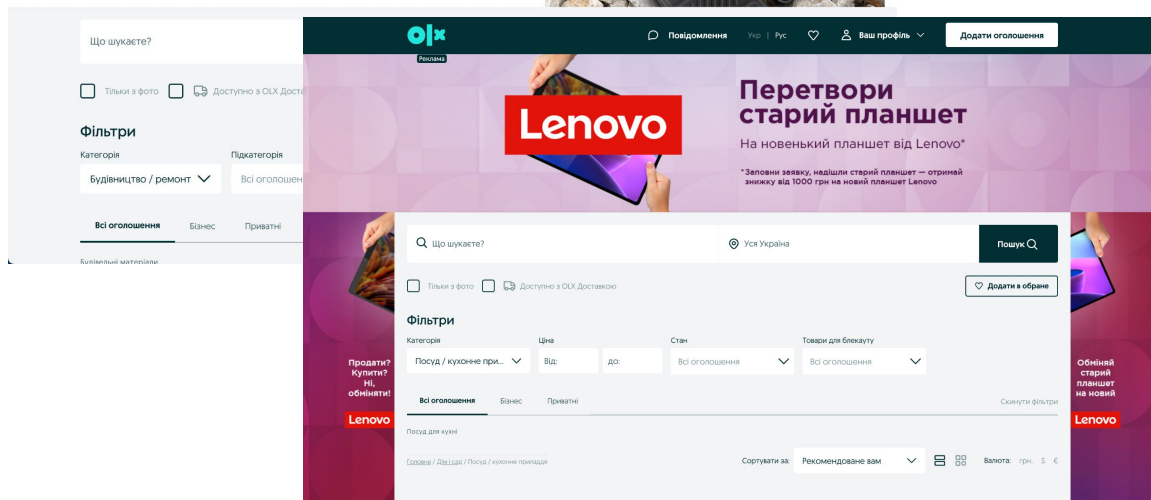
Що шукаєте?

Тільки з фото Доступно з OLX Достав

Фільтри

Категорія
Будівництво / ремонт
Підкатегорія
Всі оголошен

Всі оголошення Бізнес Приватні

Будівельні матеріали

olx
Реклама
Повідомлення Укр | Рус Ваш профіль Додати оголошення

Lenovo
Перетвори старий планшет
На новенький планшет від Lenovo*
*Заповни заявку, надішли старий планшет — отримай знижку від 1000 грн на новий планшет Lenovo

Продати? Купити? Ні, обміняти!
Lenovo

Що шукаєте?
Уся Україна
Пошук

Тільки з фото Доступно з OLX Доставкою
Додати в обране

Фільтри

Категорія
Посуд / кухонне при...
Ціна
Від:
до:
Стан
Всі оголошення
Товари для блекауту
Всі оголошення

Всі оголошення Бізнес Приватні
Скинути фільтри

Посуд для кухні

Головна / Дім і сад / Посуд / кухонне приладдя
Сортувати за: Рекомендоване вам
Валюта: грн. $ €

Обміняй старий планшет на новий
Lenovo